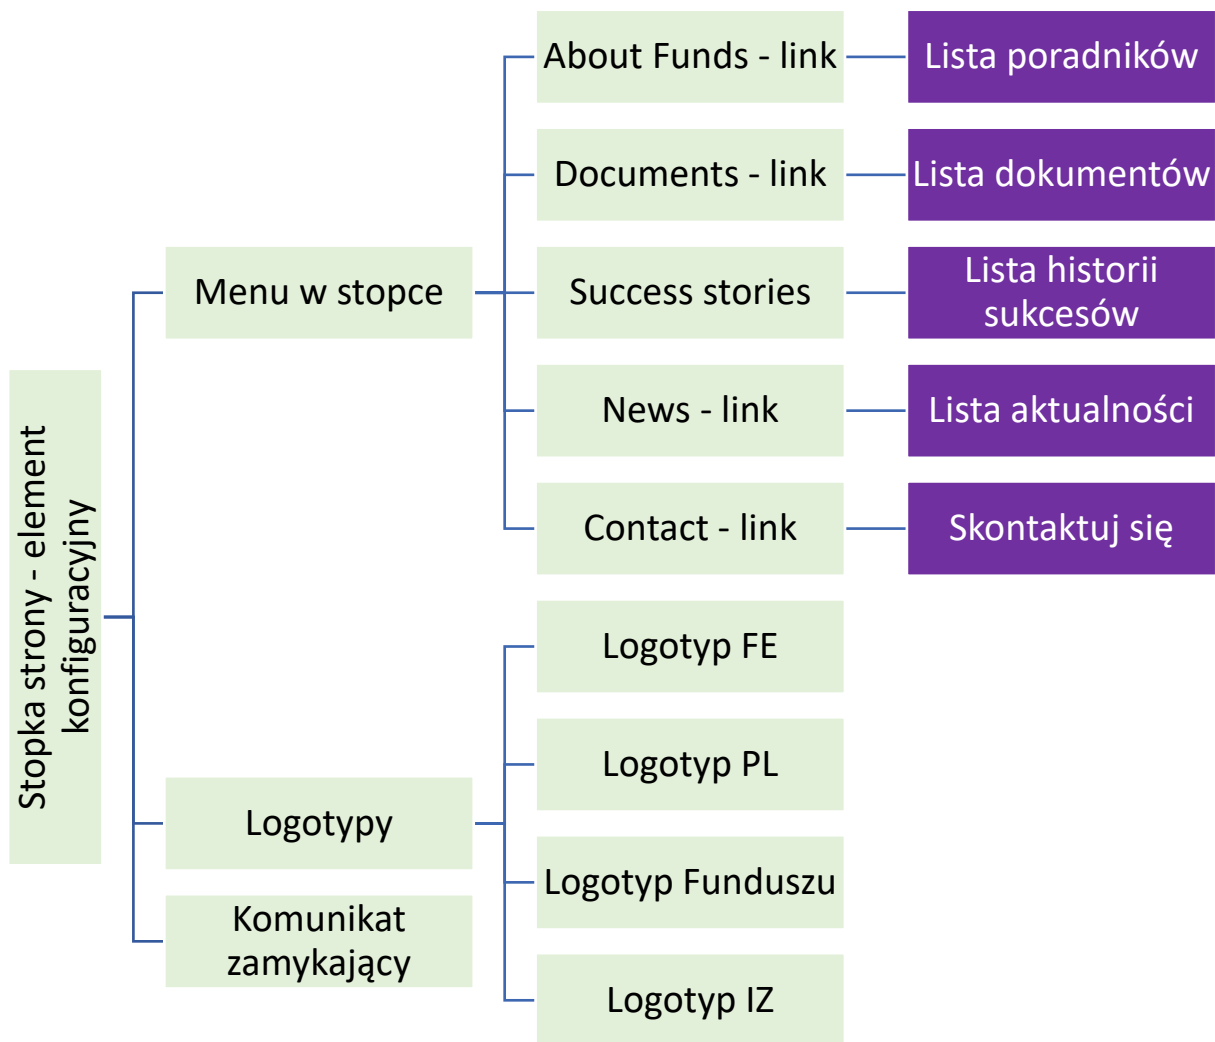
Stopka strony - element konfiguracyjny

Menu w stopce

About Funds - link

Lista poradników

Documents - link

Lista dokumentów

Success stories

Lista historii sukcesów

News - link

Lista aktualności

Contact - link

Skontaktuj się

Logotypy

Logotyp FE

Logotyp PL

Logotyp Funduszu

Logotyp IZ

Komunikat zamykający